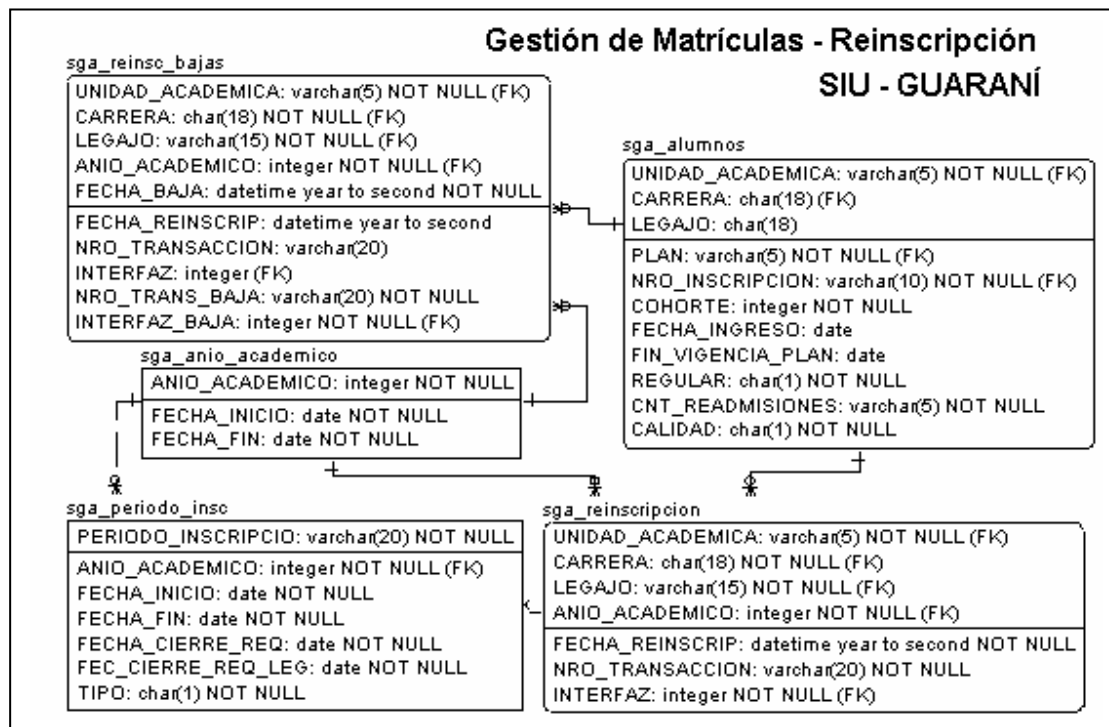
Gestión de Matrículas - Reinscripción
SIU - GUARANÍ

sga_reinsc_bajas
UNIDAD_ACADEMICA: varchar(5) NOT NULL (FK)
CARRERA: char(18) NOT NULL (FK)
LEGAJO: varchar(15) NOT NULL (FK)
ANIO_ACADEMICO: integer NOT NULL (FK)
FECHA_BAJA: datetime year to second NOT NULL
FECHA_REINSCRIP: datetime year to second
NRO_TRANSACCION: varchar(20)
INTERFAZ: integer (FK)
NRO_TRANS_BAJA: varchar(20) NOT NULL
INTERFAZ_BAJA: integer NOT NULL (FK)

sga_alumnos
UNIDAD_ACADEMICA: varchar(5) NOT NULL (FK)
CARRERA: char(18) (FK)
LEGAJO: char(18)
PLAN: varchar(5) NOT NULL (FK)
NRO_INSCRIPCION: varchar(10) NOT NULL (FK)
COHORTE: integer NOT NULL
FECHA_INGRESO: date
FIN_VIGENCIA_PLAN: date
REGULAR: char(1) NOT NULL
CNT_READMISIONES: varchar(5) NOT NULL
CALIDAD: char(1) NOT NULL

sga_anio_academico
ANIO_ACADEMICO: integer NOT NULL
FECHA_INICIO: date NOT NULL
FECHA_FIN: date NOT NULL

sga_periodo_insc
PERIODO_INSCRIPCIO: varchar(20) NOT NULL
ANIO_ACADEMICO: integer NOT NULL (FK)
FECHA_INICIO: date NOT NULL
FECHA_FIN: date NOT NULL
FECHA_CIERRE_REQ: date NOT NULL
FEC_CIERRE_REQ_LEG: date NOT NULL
TIPO: char(1) NOT NULL

sga_reinscripcion
UNIDAD_ACADEMICA: varchar(5) NOT NULL (FK)
CARRERA: char(18) NOT NULL (FK)
LEGAJO: varchar(15) NOT NULL (FK)
ANIO_ACADEMICO: integer NOT NULL (FK)
FECHA_REINSCRIP: datetime year to second NOT NULL
NRO_TRANSACCION: varchar(20) NOT NULL
INTERFAZ: integer NOT NULL (FK)